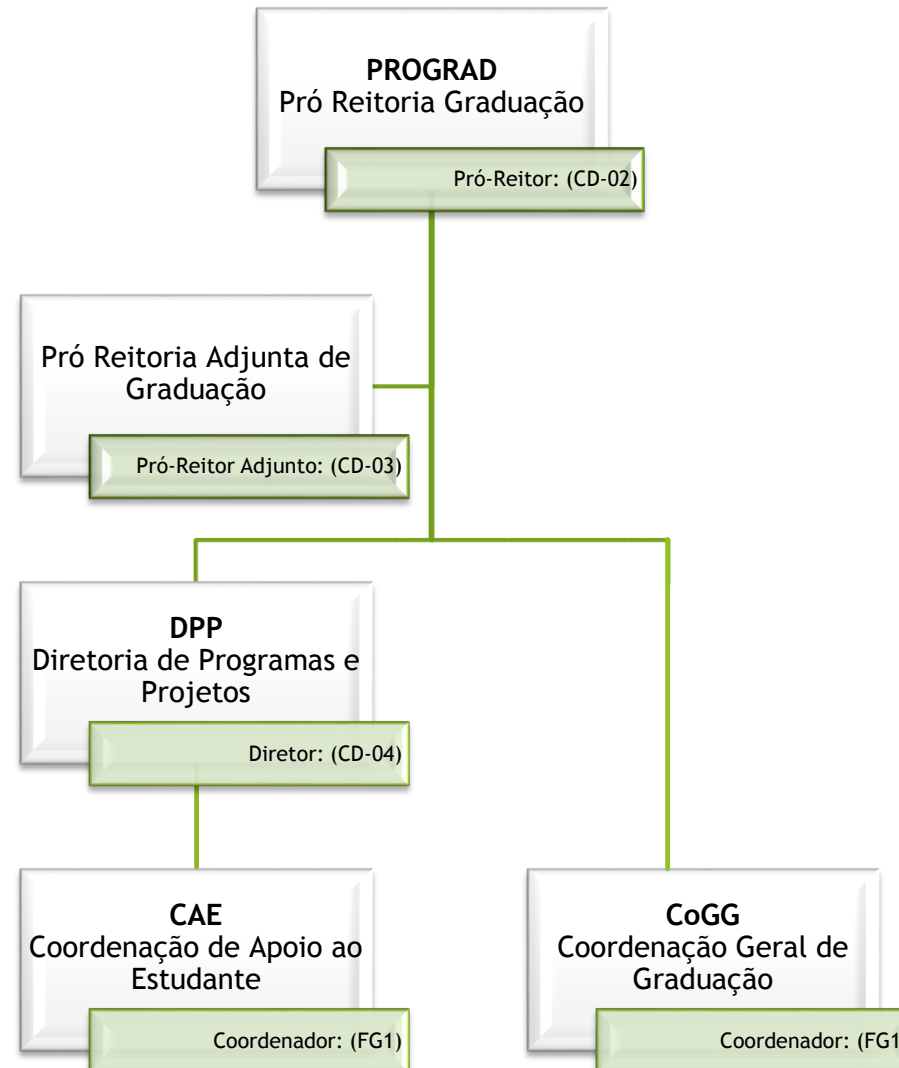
**PROGRAD**
Pró Reitoria Graduação

Pró-Reitor: (CD-02)

Pró Reitoria Adjunta de Graduação

Pró-Reitor Adjunto: (CD-03)

**DPP**
Diretoria de Programas e Projetos

Diretor: (CD-04)

**CAE**
Coordenação de Apoio ao Estudante

Coordenador: (FG1)

**CoGG**
Coordenação Geral de Graduação

Coordenador: (FG1